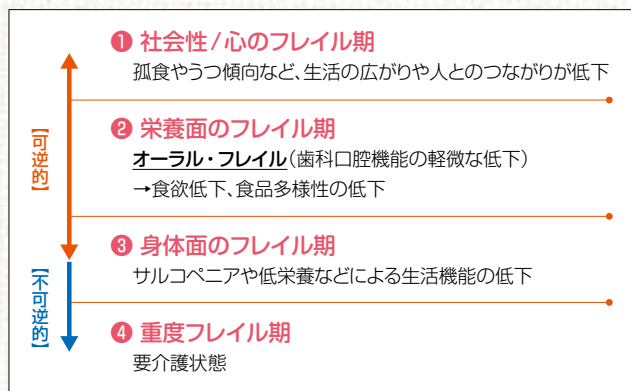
【可逆的】

【不可逆的】

❶ 社会性／心のフレイル期
孤食やうつ傾向など、生活の広がりや人とのつながりが低下

❷ 栄養面のフレイル期
オーラル・フレイル（歯科口腔機能の軽微な低下）
→食欲低下、食品多様性の低下

❸ 身体面のフレイル期
サルコペニアや低栄養などによる生活機能の低下

❹ 重度フレイル期
要介護状態